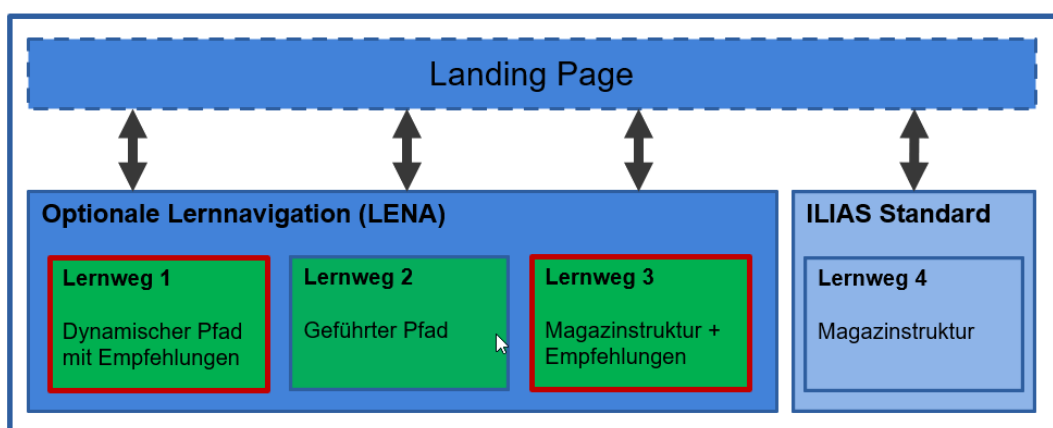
Landing Page

Optionale Lernnavigation (LENA)

Lernweg 1

Dynamischer Pfad mit Empfehlungen

Lernweg 2

Geführter Pfad

Lernweg 3

Magazinstruktur + Empfehlungen

ILIAS Standard

Lernweg 4

Magazinstruktur